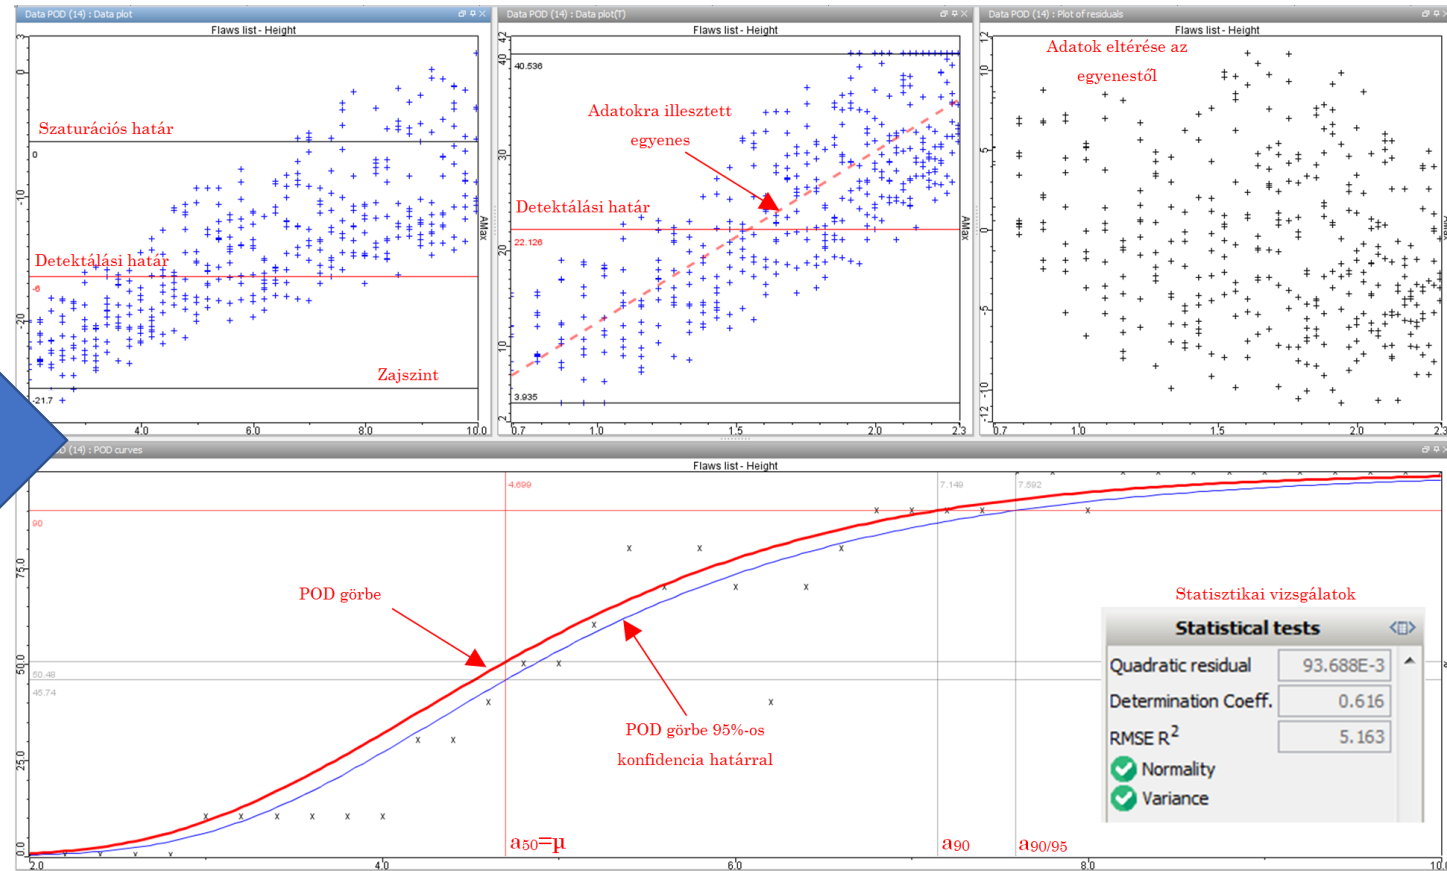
Data POD (14) : Data plot

Flaws list - Height

Szaturációs határ

0

Detektálási határ

-6

Zajszint

-21.7

0 -10 -20

4.0 6.0 8.0 10.0

AMax

Data POD (14) : Data plot(T)

Flaws list - Height

40.536

Adatokra illesztett egyenes

Detektálási határ

22.126

3.935

40 30 20 10

0.7 1.0 1.5 2.0 2.3

AMax

Data POD (14) : Plot of residuals

Flaws list - Height

Adatok eltérése az egyenestől

10 5 0 -5 -10 -12

0.7 1.0 1.5 2.0 2.3

D (14) : POD curves

Flaws list - Height

4.699

7.149

7.592

90

75.0

POD görbe

50.48

45.74

50.0

25.0

0.0

POD görbe 95%-os konfidencia határral

Statisztikai vizsgálatok

Statistical tests

Quadratic residual 93.688E-3

Determination Coeff. 0.616

RMSE R$^2$ 5.163

Normality

Variance

2.0 4.0 6.0 8.0 10.0

$a_{50}$=μ

$a_{90}$

$a_{90/95}$